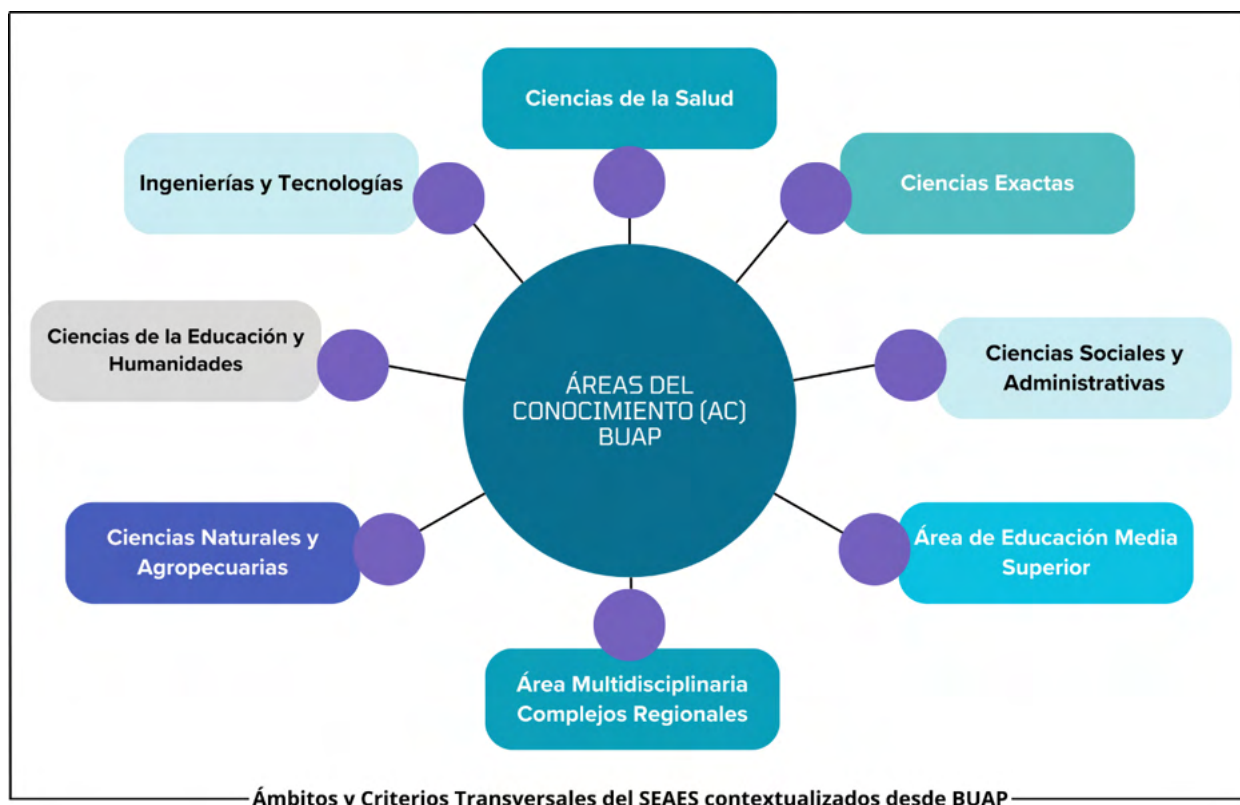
ÁREAS DEL CONOCIMIENTO (AC) BUAP

Ciencias de la Salud

Ingenierías y Tecnologías

Ciencias Exactas

Ciencias de la Educación y Humanidades

Ciencias Sociales y Administrativas

Ciencias Naturales y Agropecuarias

Área de Educación Media Superior

Área Multidisciplinaria Complejos Regionales

Ámbitos y Criterios Transversales del SEAES contextualizados desde BUAP